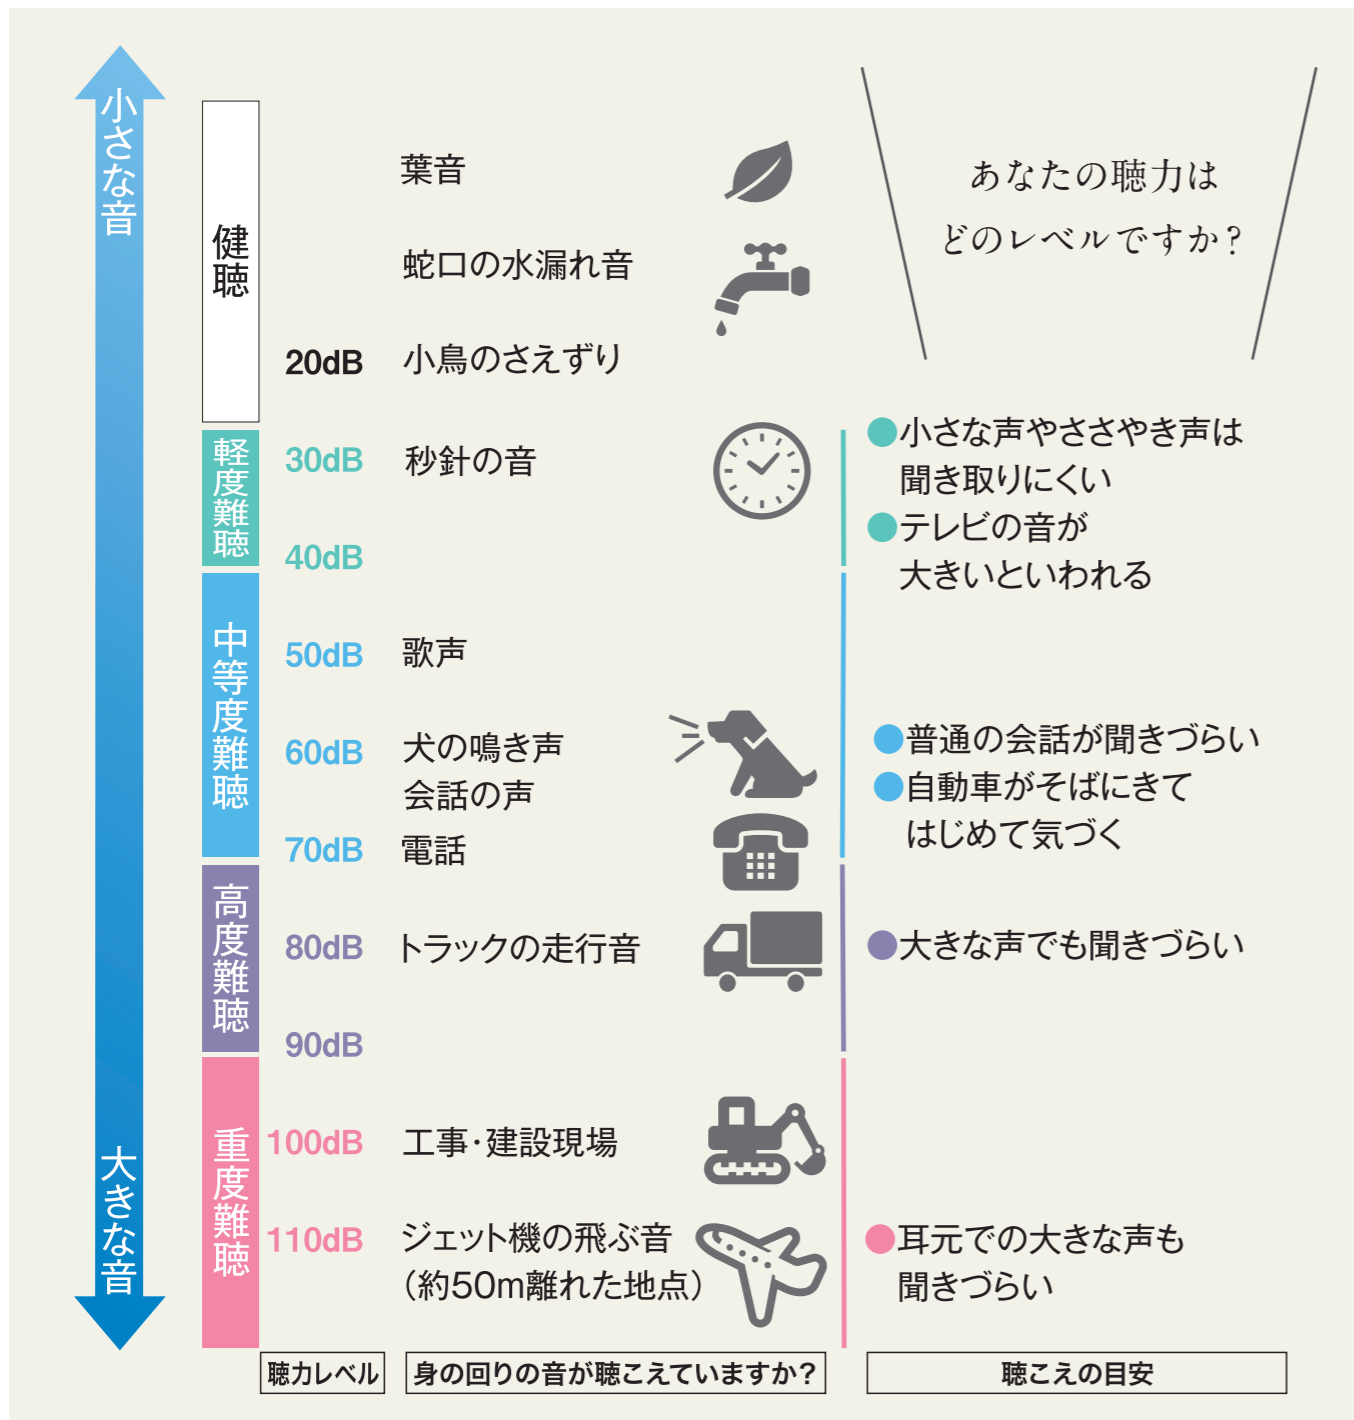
小さな音

大きな音

健聴

葉音

蛇口の水漏れ音

20dB 小鳥のさえずり

あなたの聴力はどのレベルですか？

軽度難聴

30dB 秒針の音

40dB

●小さな声やささやき声は聞き取りにくい
●テレビの音が大きいといわれる

中等度難聴

50dB 歌声

60dB 犬の鳴き声
会話の声

70dB 電話

●普通の会話が聞きづらい
●自動車がそばにきてはじめて気づく

高度難聴

80dB トラックの走行音

90dB

●大きな声でも聞きづらい

重度難聴

100dB 工事・建設現場

110dB ジェット機の飛ぶ音
（約50m離れた地点）

●耳元での大きな声も聞きづらい

聴力レベル

身の回りの音が聴こえていますか？

聴こえの目安